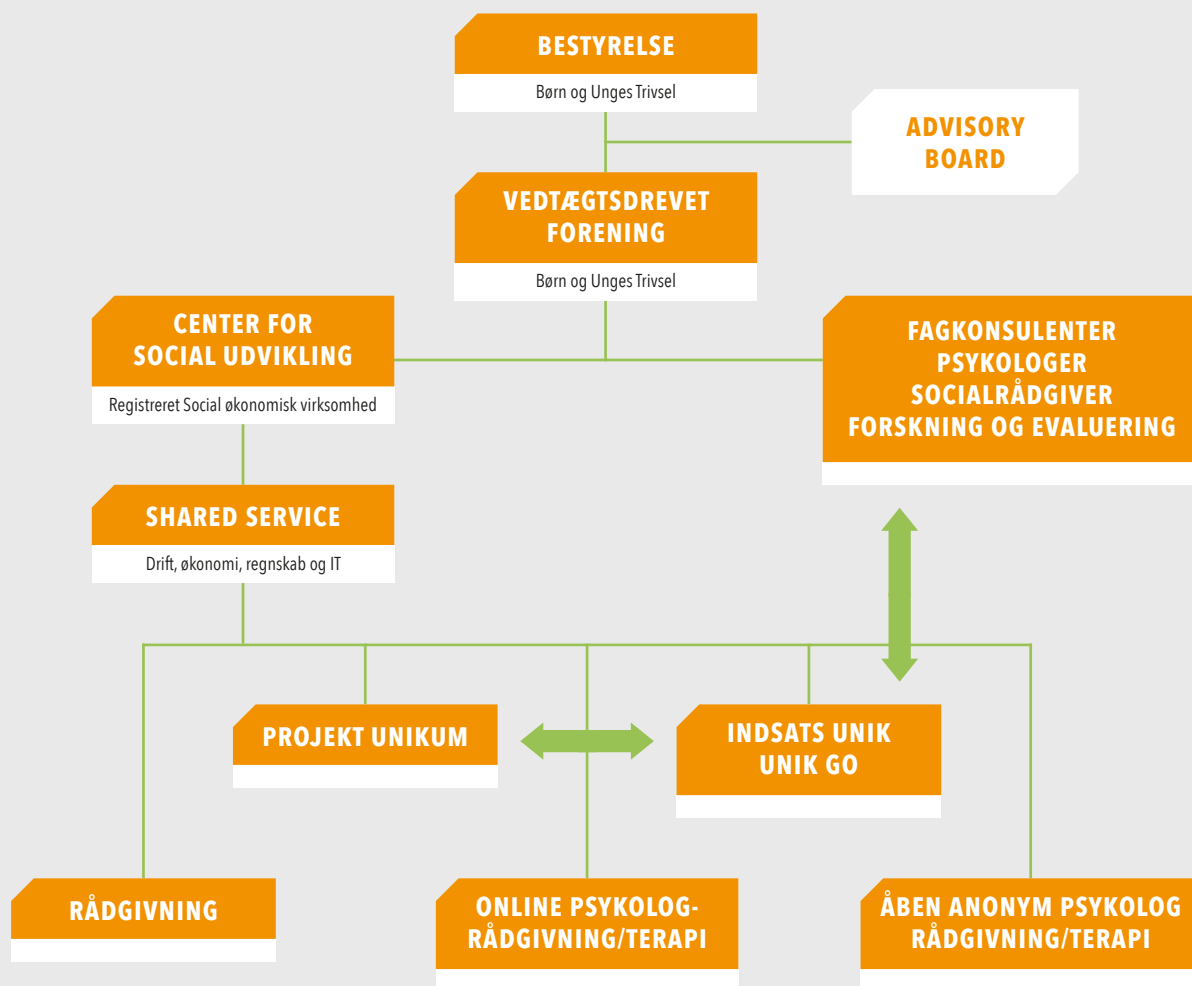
BESTYRELSE
Børn og Unges Trivsel

ADVISORY BOARD

VEDTÆGTSDREVET FORENING
Børn og Unges Trivsel

CENTER FOR SOCIAL UDVIKLING
Registreret Social økonomisk virksomhed

FAGKONSULENTER
PSYKOLOGER
SOCIALRÅDGIVER
FORSKNING OG EVALUERING

SHARED SERVICE
Drift, økonomi, regnskab og IT

PROJEKT UNIKUM

INDSATS UNIK
UNIK GO

RÅDGIVNING

ONLINE PSYKOLOG-RÅDGIVNING/TERAPI

ÅBEN ANONYM PSYKOLOG RÅDGIVNING/TERAPI